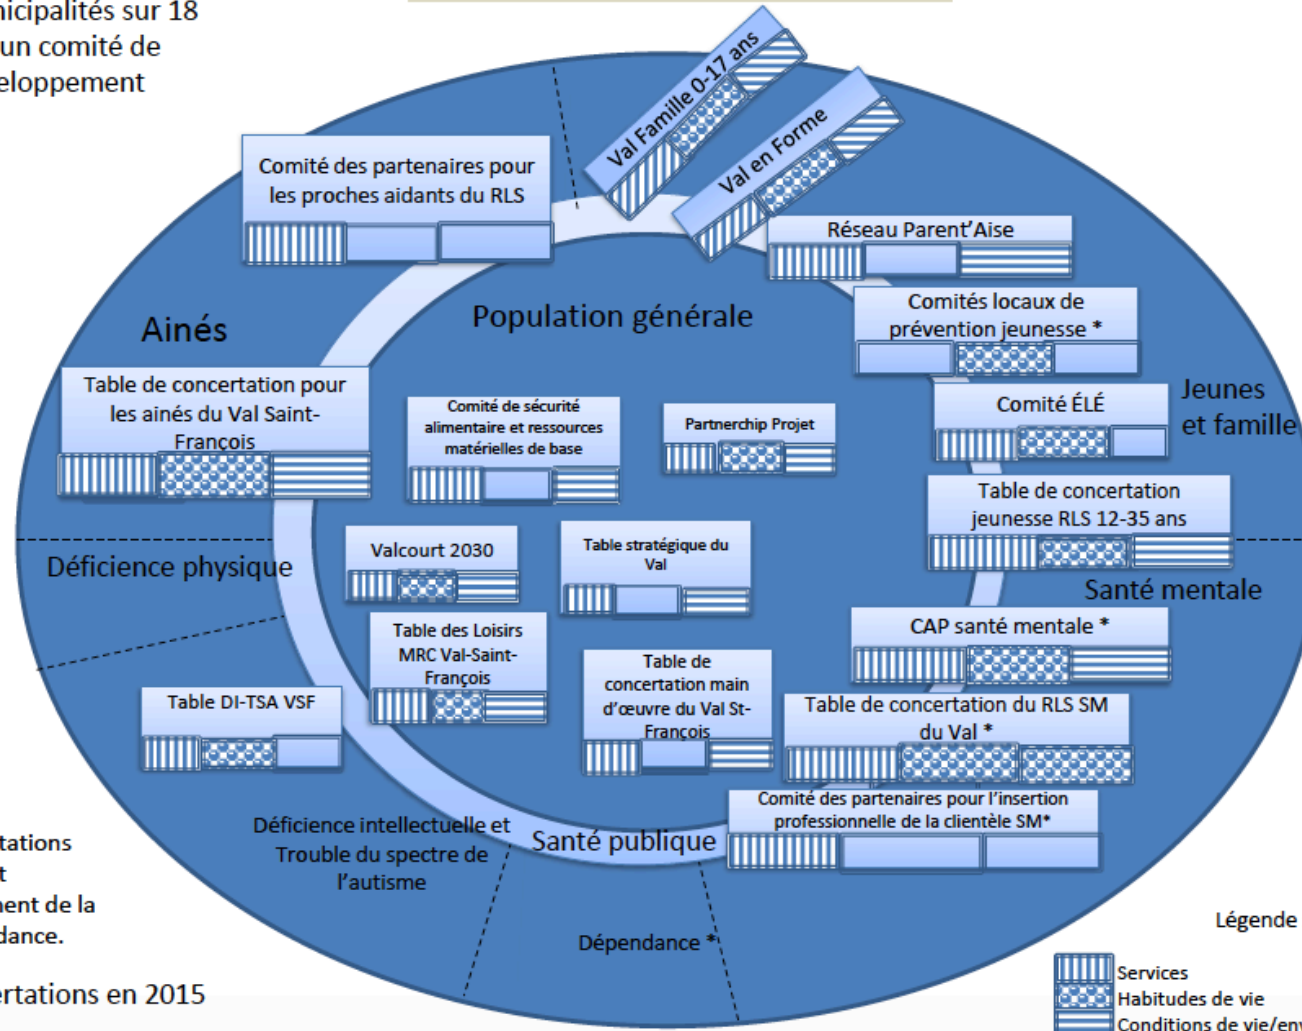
icipalités sur 18
un comité de
eloppement

Comité des partenaires pour les proches aidants du RLS

Val Famille 0-17 ans

Val en Forme

Réseau Parent'Aise

Population générale

Comités locaux de prévention jeunesse *

Ainés

Table de concertation pour les ainés du Val Saint-François

Comité de sécurité alimentaire et ressources matérielles de base

Partnerchip Projet

Comité ÉLÉ

Jeunes et famille

Table de concertation jeunesse RLS 12-35 ans

Déficience physique

Valcourt 2030

Table stratégique du Val

Santé mentale

CAP santé mentale *

Table des Loisirs MRC Val-Saint-François

Table de concertation main d'œuvre du Val St-François

Table DI-TSA VSF

Table de concertation du RLS SM du Val *

Comité des partenaires pour l'insertion professionnelle de la clientèle SM*

Déficience intellectuelle et Trouble du spectre de l'autisme

Santé publique

tations
t
ent de la
dance.

Dépendance *

Légende

rtations en 2015

Services
Habitudes de vie
Conditions de vie/en